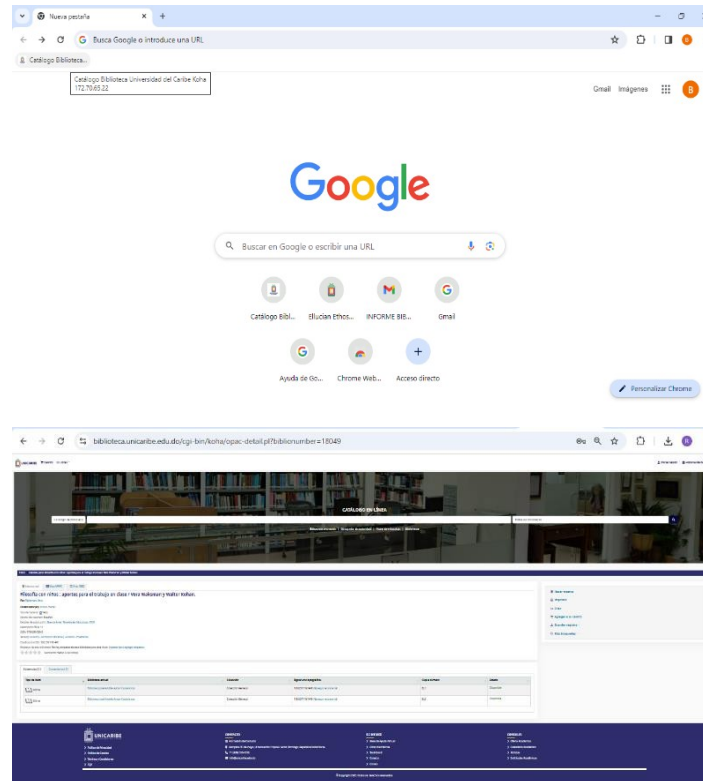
Nueva pestaña

Busca Google o introduce una URL

Catálogo Biblioteca...

Catalogo Biblioteca Universidad del Caribe Koha
172.70.65.22

Gmail Imágenes

B

Google

Buscar en Google o escribir una URL

Catálogo Bibl... Ellucian Ethos... INFORME BIB... Gmail

Ayuda de Go... Chrome Web... Acceso directo

Personalizar Chrome

biblioteca.unicaribe.edu.do/cgi-bin/koha/opac-detail.pl?biblionumber=18049

UNICARIBE

CATÁLOGO EN LÍNEA

Filosofía con niños : apuntes para el trabajo en clase / Vera Waksman y Walter Kohan.

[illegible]

UNICARIBE

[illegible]